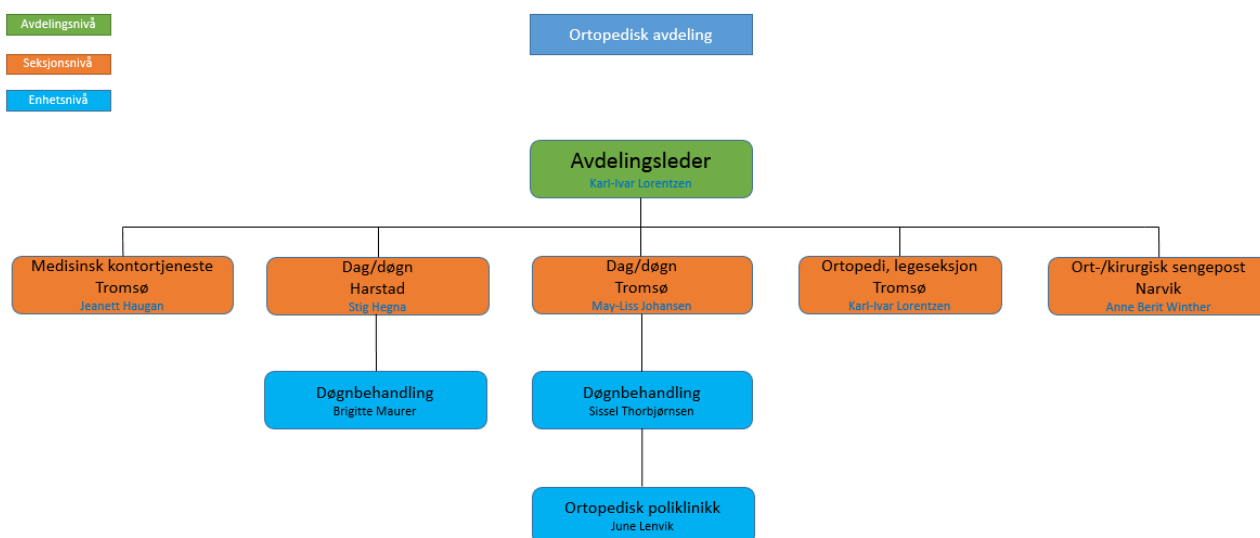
Avdelingsnivå

Seksjonsnivå

Enhetsnivå

Ortopedisk avdeling

Avdelingsleder
Karl-Ivar Lorentzen

Medisinsk kontortjeneste
Tromsø
Jeanett Haugan

Dag/døgn
Harstad
Stig Hegna

Dag/døgn
Tromsø
May-Liss Johansen

Ortopedi, legeseksjon
Tromsø
Karl-Ivar Lorentzen

Ort-/kirurgisk sengepost
Narvik
Anne Berit Winther

Døgnbehandling
Brigitte Maurer

Døgnbehandling
Sissel Thorbjørnsen

Ortopedisk poliklinikk
June Lenvik